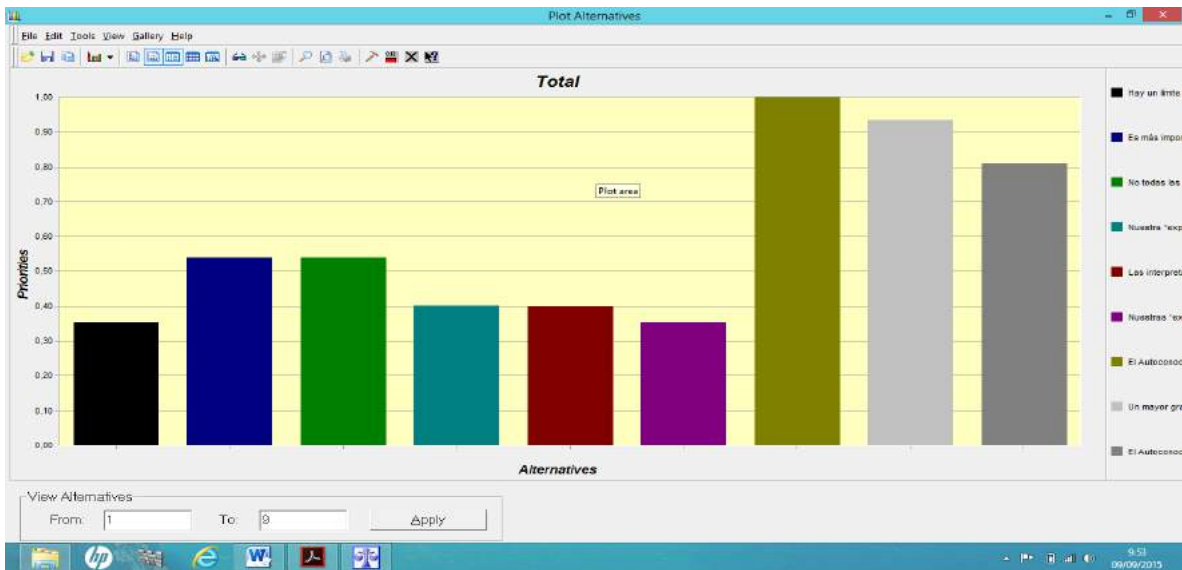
Plot Alternatives

File Edit Tools View Gallery Help

Total

1,00
0,90
0,80
0,70
0,60
0,50
0,40
0,30
0,20
0,10
0,00

Priorities

Plot area

Alternatives

Hay un límite
Es más impor
No todas las
Nuestra "exp
Las interpret
Nuestras "ex
El Autoconoc
Un mayor gra
El Autoconoc

View Alternatives
From: 1
To: 9
Apply

9:53
09/09/2015